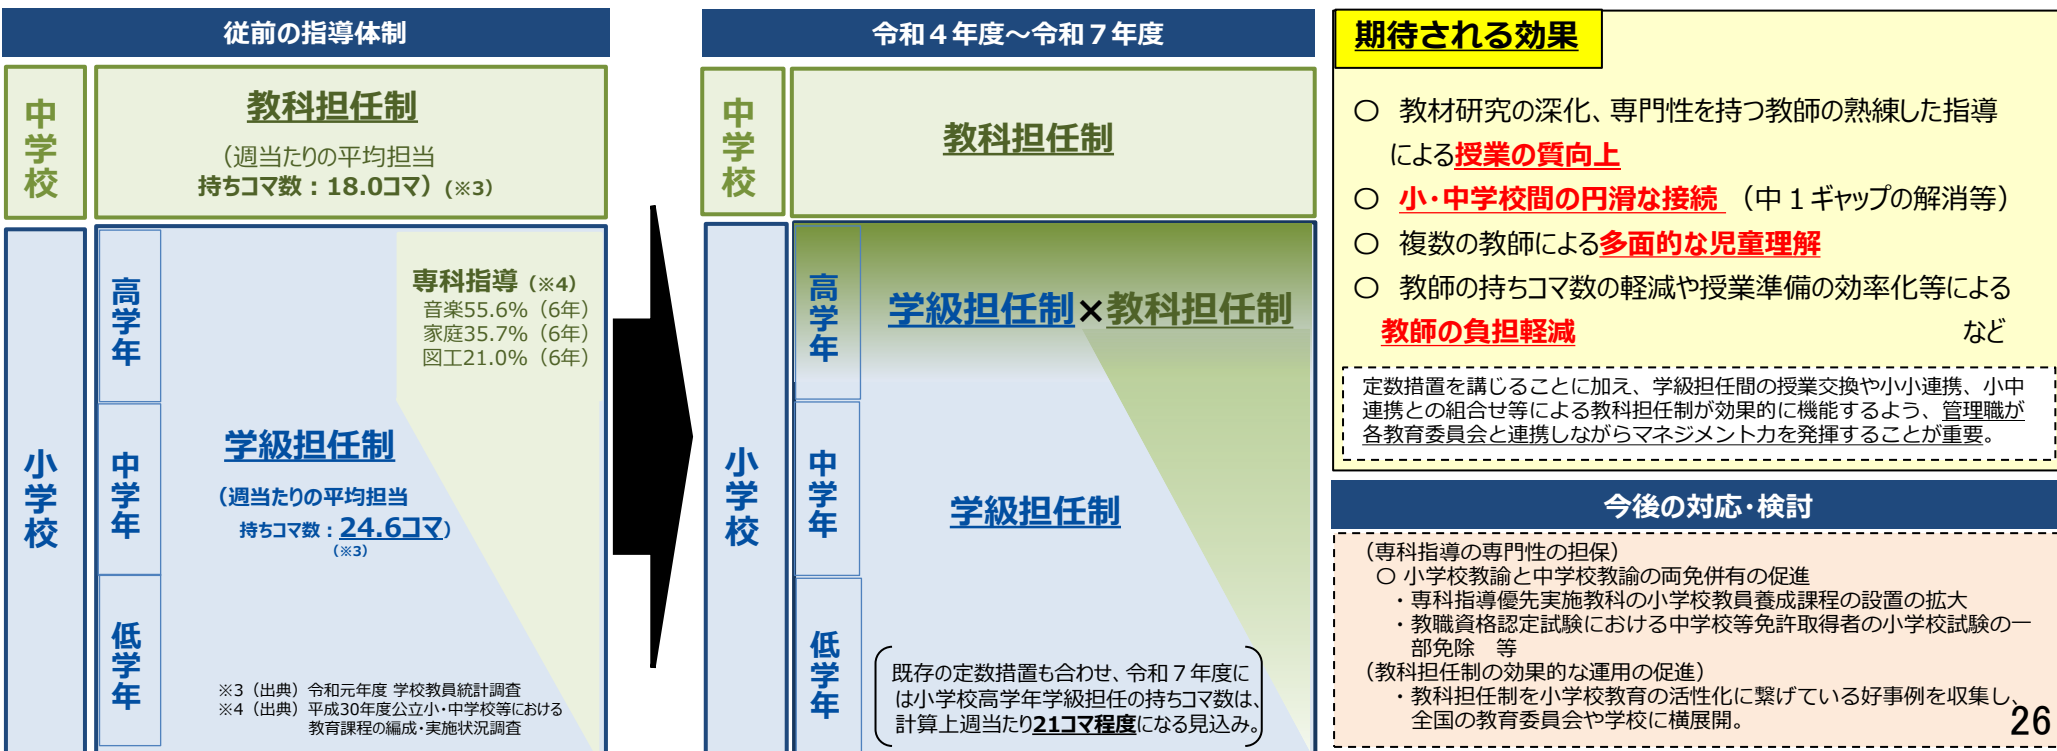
従前の指導体制

中学校

教科担任制

（週当たりの平均担当持ちコマ数：18.0コマ）（※3）

小学校

高学年

中学年

低学年

専科指導（※4）
音楽55.6%（6年）
家庭35.7%（6年）
図工21.0%（6年）

学級担任制

（週当たりの平均担当持ちコマ数：24.6コマ）
（※3）

※3（出典）令和元年度 学校教員統計調査
※4（出典）平成30年度公立小・中学校等における教育課程の編成・実施状況調査

令和４年度～令和７年度

中学校

教科担任制

小学校

高学年

中学年

低学年

学級担任制×教科担任制

学級担任制

既存の定数措置も合わせ、令和７年度には小学校高学年学級担任の持ちコマ数は、計算上週当たり21コマ程度になる見込み。

期待される効果

○ 教材研究の深化、専門性を持つ教師の熟練した指導による授業の質向上
○ 小・中学校間の円滑な接続 （中１ギャップの解消等）
○ 複数の教師による多面的な児童理解
○ 教師の持ちコマ数の軽減や授業準備の効率化等による教師の負担軽減 など

定数措置を講じることに加え、学級担任間の授業交換や小小連携、小中連携との組合せ等による教科担任制が効果的に機能するよう、管理職が各教育委員会と連携しながらマネジメント力を発揮することが重要。

今後の対応・検討

（専科指導の専門性の担保）
○ 小学校教諭と中学校教諭の両免併有の促進
・専科指導優先実施教科の小学校教員養成課程の設置の拡大
・教職資格認定試験における中学校等免許取得者の小学校試験の一部免除 等
（教科担任制の効果的な運用の促進）
・教科担任制を小学校教育の活性化に繋げている好事例を収集し、全国の教育委員会や学校に横展開。

26